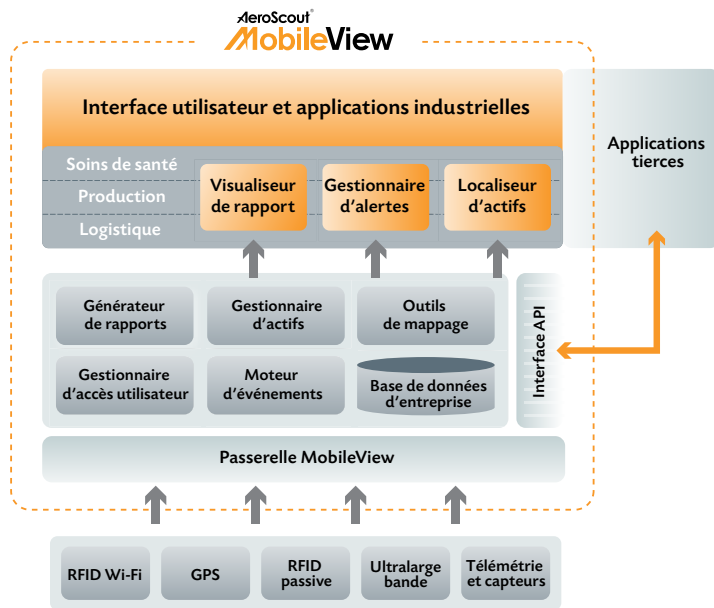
AeroScout®
MobileView

Interface utilisateur et applications industrielles

Soins de santé
Production
Logistique

Visualiseur de rapport

Gestionnaire d'alertes

Localiseur d'actifs

Applications tierces

Générateur de rapports

Gestionnaire d'actifs

Outils de mappage

Gestionnaire d'accès utilisateur

Moteur d'événements

Base de données d'entreprise

Interface API

Passerelle MobileView

RFID Wi-Fi

GPS

RFID passive

Ultralarge bande

Télémétrie et capteurs